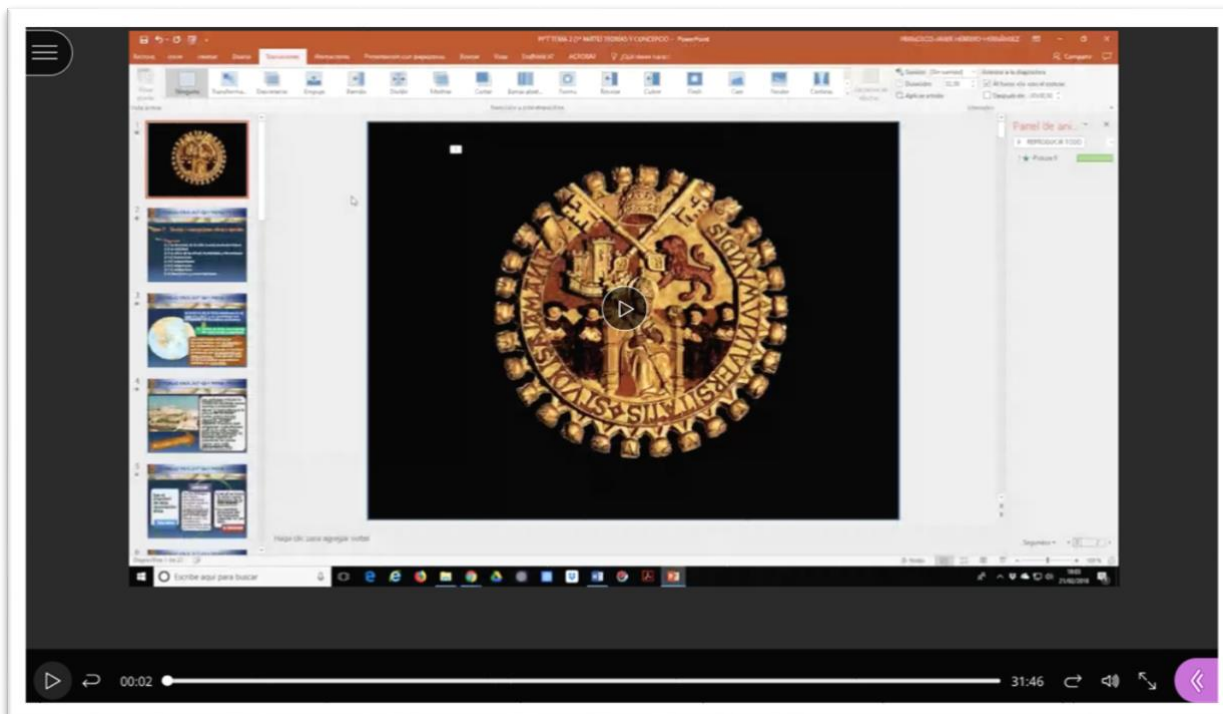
Archivo Inicio Insertar Diseño Transiciones Animaciones Presentación con diapositivas Revisar Vista Acrobat ¿Qué desea hacer?

Ninguno Transformar Desvanecer Empujar Barrido Dividir Mostrar Cortar Formas Revelar Cubrir Flash Caer Cortinas

Panel de ani...

REPRODUCIR TODO

Haga clic para agregar notas

Escribe aquí para buscar

00:02

31:46